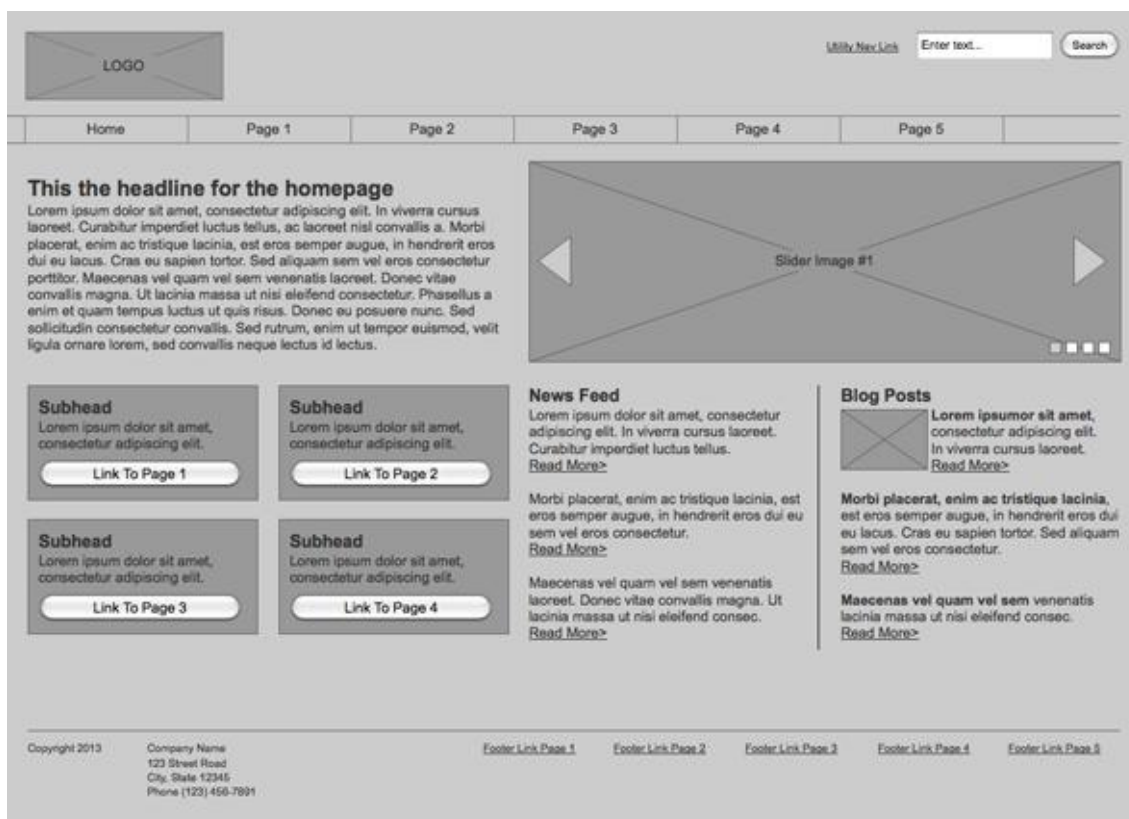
LOGO

Utility Nav Link Enter text... Search

Home Page 1 Page 2 Page 3 Page 4 Page 5

This the headline for the homepage
Lorem ipsum dolor sit amet, consectetur adipiscing elit. In viverra cursus laoreet. Curabitur imperdiet luctus tellus, ac laoreet nisl convallis a. Morbi placerat, enim ac tristique lacinia, est eros semper augue, in hendrerit eros dui eu lacus. Cras eu sapien tortor. Sed aliquam sem vel eros consectetur porttitor. Maecenas vel quam vel sem venenatis laoreet. Donec vitae convallis magna. Ut lacinia massa ut nisi eleifend consectetur. Phasellus a enim et quam tempus luctus ut quis risus. Donec eu posuere nunc. Sed sollicitudin consectetur convallis. Sed rutrum, enim ut tempor euismod, velit ligula ornare lorem, sed convallis neque lectus id lectus.

Slider Image #1

Subhead
Lorem ipsum dolor sit amet, consectetur adipiscing elit.
Link To Page 1

Subhead
Lorem ipsum dolor sit amet, consectetur adipiscing elit.
Link To Page 2

Subhead
Lorem ipsum dolor sit amet, consectetur adipiscing elit.
Link To Page 3

Subhead
Lorem ipsum dolor sit amet, consectetur adipiscing elit.
Link To Page 4

News Feed
Lorem ipsum dolor sit amet, consectetur adipiscing elit. In viverra cursus laoreet. Curabitur imperdiet luctus tellus.
Read More>

Morbi placerat, enim ac tristique lacinia, est eros semper augue, in hendrerit eros dui eu sem vel eros consectetur.
Read More>

Maecenas vel quam vel sem venenatis laoreet. Donec vitae convallis magna. Ut lacinia massa ut nisi eleifend consec.
Read More>

Blog Posts
Lorem ipsumor sit amet, consectetur adipiscing elit. In viverra cursus laoreet.
Read More>

Morbi placerat, enim ac tristique lacinia, est eros semper augue, in hendrerit eros dui eu lacus. Cras eu sapien tortor. Sed aliquam sem vel eros consectetur.
Read More>

Maecenas vel quam vel sem venenatis lacinia massa ut nisi eleifend consec.
Read More>

Copyright 2013

Company Name
123 Street Road
City, State 12345
Phone (123) 456-7891

Footer Link Page 1 Footer Link Page 2 Footer Link Page 3 Footer Link Page 4 Footer Link Page 5